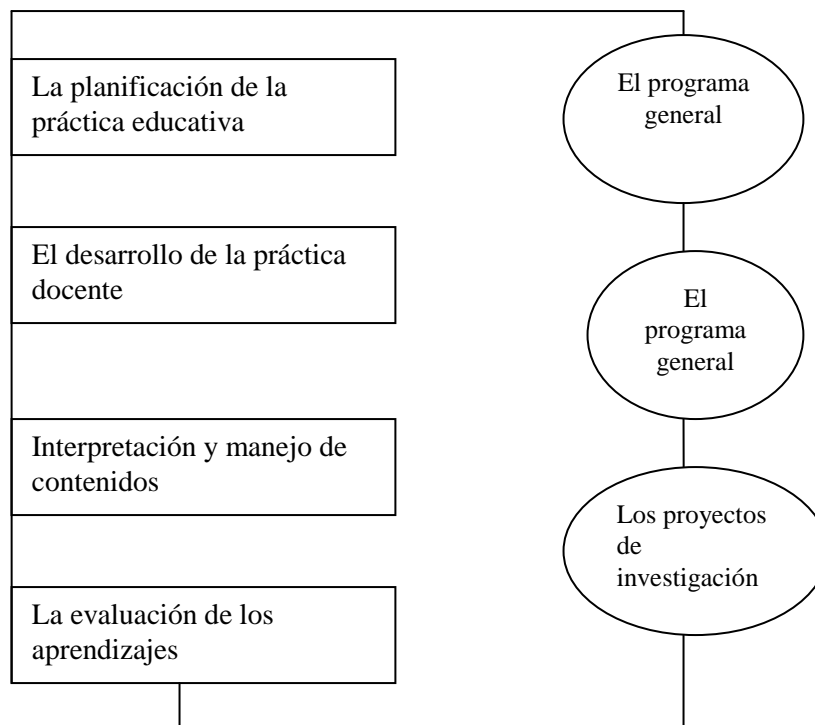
La planificación de la práctica educativa

El desarrollo de la práctica docente

Interpretación y manejo de contenidos

La evaluación de los aprendizajes

El programa general

El programa general

Los proyectos de investigación